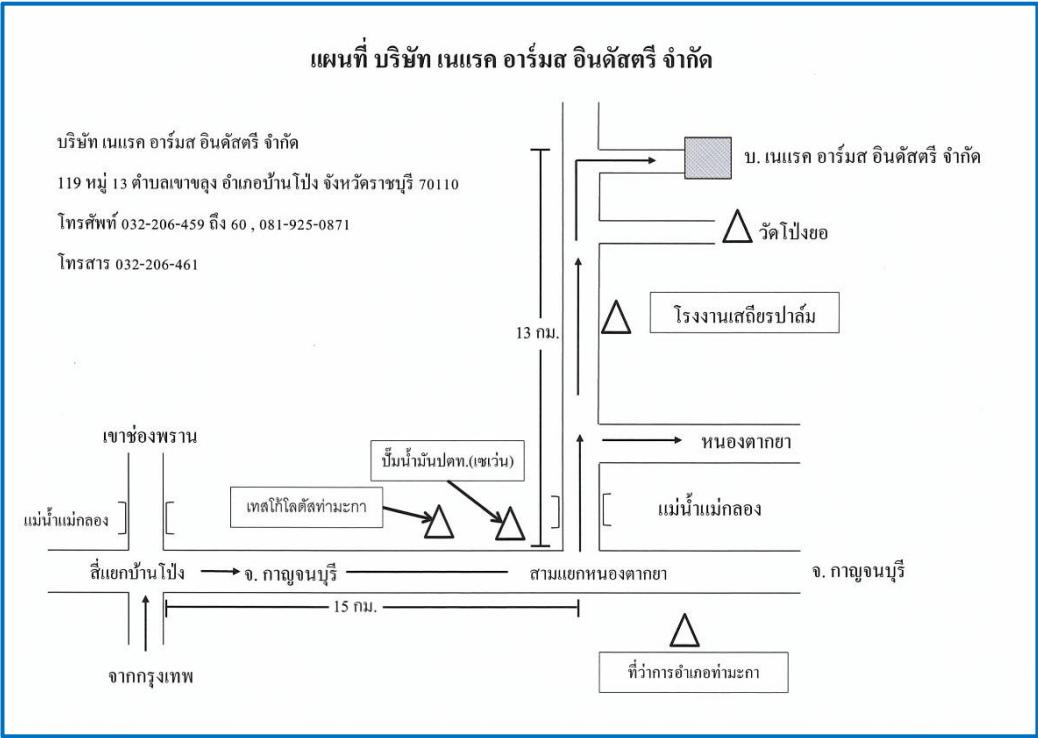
แผนที่ บริษัท เนแรค อาร์มส อินดัสตรี จำกัด

บริษัท เนแรค อาร์มส อินดัสตรี จำกัด

119 หมู่ 13 ตำบลเขาขลุง อำเภอบ้านโป่ง จังหวัดราชบุรี 70110

โทรศัพท์ 032-206-459 ถึง 60 , 081-925-0871

โทรสาร 032-206-461

บ. เนแรค อาร์มส อินดัสตรี จำกัด

วัดโป่งขอ

13 กม.

โรงงานเสถียรปาล์ม

หนองตากยา

เขาช่องพราน

ปั๊มน้ำมันปตท.(เซเว่น)

เทสโก้โลตัสท่ามะกา

แม่น้ำแม่กลอง

แม่น้ำแม่กลอง

สี่แยกบ้านโป่ง

จ. กาญจนบุรี

สามแยกหนองตากยา

จ. กาญจนบุรี

15 กม.

ที่ว่าการอำเภอท่ามะกา

จากกรุงเทพ